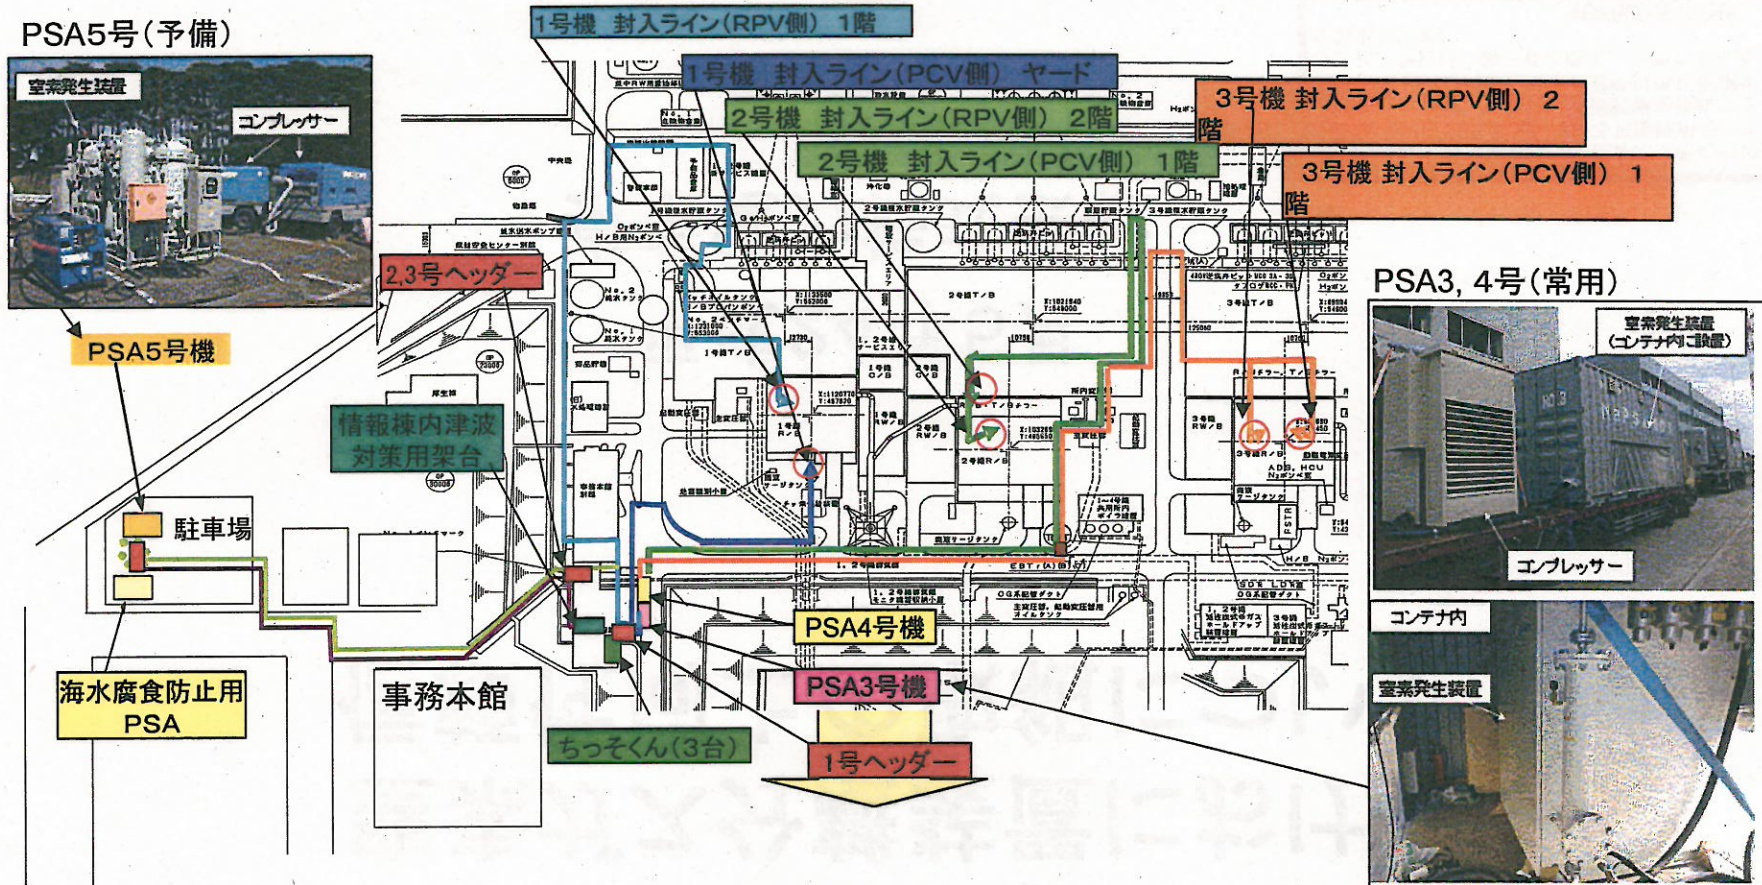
PSA5号（予備）

窒素発生装置

コンプレッサー

PSA5号機

1号機 封入ライン（RPV側） 1階

1号機 封入ライン（PCV側） ヤード

2号機 封入ライン（RPV側） 2階

2号機 封入ライン（PCV側） 1階

3号機 封入ライン（RPV側） 2階

3号機 封入ライン（PCV側） 1階

2,3号ヘッダー

情報棟内津波対策用架台

駐車場

海水腐食防止用PSA

事務本館

ちっそくん（3台）

1号ヘッダー

PSA4号機

PSA3号機

PSA3, 4号（常用）

窒素発生装置（コンテナ内に設置）

コンプレッサー

コンテナ内

窒素発生装置

1号T/B

2号T/B

3号T/B

1号R/B

2号R/B

3号R/B

2号RW/B

3号RW/B

1号RW/B

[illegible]